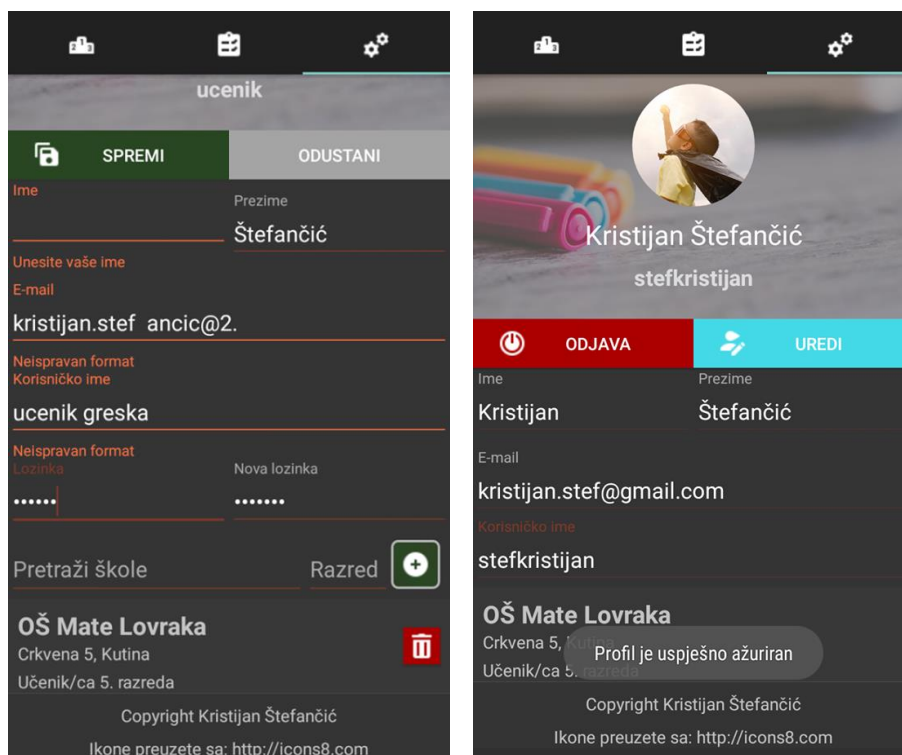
ucenik

SPREMI

ODUSTANI

Ime

Prezime

Štefančić

Unesite vaše ime

E-mail

kristijan.stef ancic@2.

Neispravan format

Korisničko ime

ucenik greska

Neispravan format

Lozinka

Nova lozinka

••••••

•••••••

Pretraži škole

Razred

OŠ Mate Lovraka

Crkvena 5, Kutina

Učenik/ca 5. razreda

Copyright Kristijan Štefančić

Ikone preuzete sa: http://icons8.com

Kristijan Štefančić

stefkristijan

ODJAVA

UREDI

Ime

Kristijan

Prezime

Štefančić

E-mail

kristijan.stef@gmail.com

Korisničko ime

stefkristijan

OŠ Mate Lovraka

Crkvena 5, Kutina

Učenik/ca 5. razreda

Profil je uspješno ažuriran

Copyright Kristijan Štefančić

Ikone preuzete sa: http://icons8.com